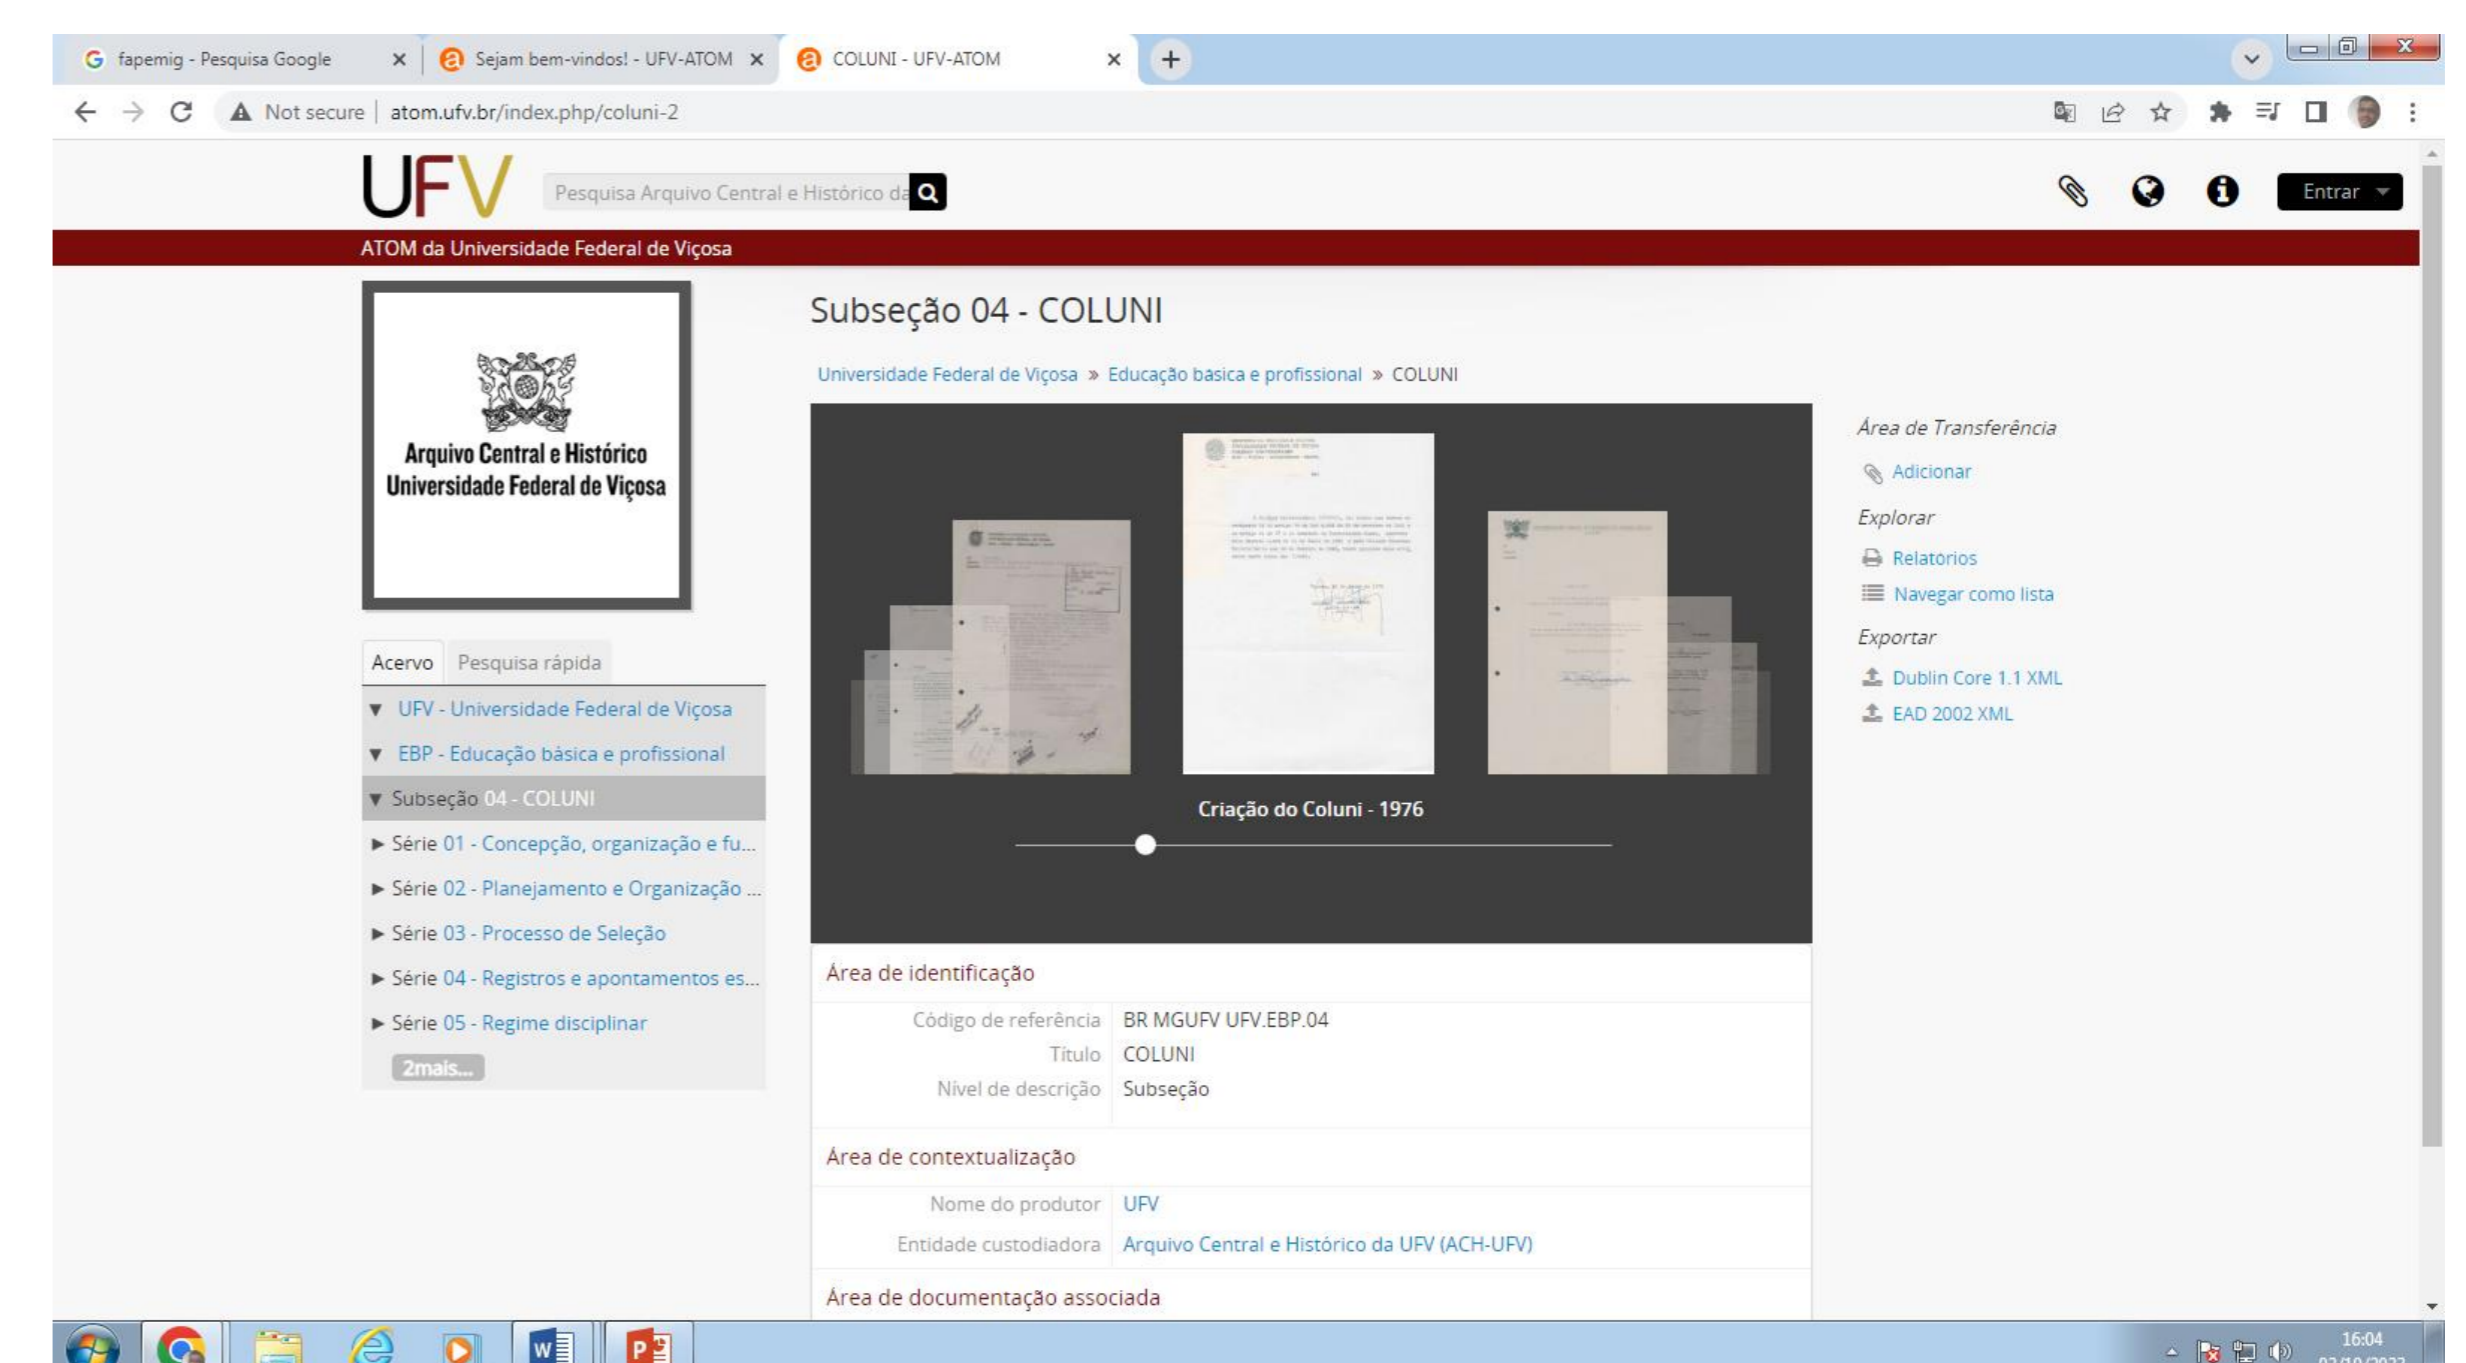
fapemig - Pesquisa Google
Sejam bem-vindos! - UFV-ATOM
COLUNI - UFV-ATOM

Not secure | atom.ufv.br/index.php/coluni-2

UFV
Pesquisa Arquivo Central e Histórico da

Entrar

ATOM da Universidade Federal de Viçosa

Arquivo Central e Histórico
Universidade Federal de Viçosa

Subseção 04 - COLUNI

Universidade Federal de Viçosa » Educação basica e profissional » COLUNI

Criação do Coluni - 1976

Área de Transferência
Adicionar
Explorar
Relatorios
Navegar como lista
Exportar
Dublin Core 1.1 XML
EAD 2002 XML

Acervo | Pesquisa rápida
UFV - Universidade Federal de Viçosa
EBP - Educação básica e profissional
Subseção 04 - COLUNI
Série 01 - Concepção, organização e fu...
Série 02 - Planejamento e Organização ...
Série 03 - Processo de Seleção
Série 04 - Registros e apontamentos es...
Série 05 - Regime disciplinar
2mais...

Área de identificação

| Código de referência | BR MGUFV UFV.EBP.04 |
|---|---|
| Título | COLUNI |
| Nível de descrição | Subseção |

Área de contextualização

| Nome do produtor | UFV |
|---|---|
| Entidade custodiadora | Arquivo Central e Histórico da UFV (ACH-UFV) |

Área de documentação associada

16:04
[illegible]